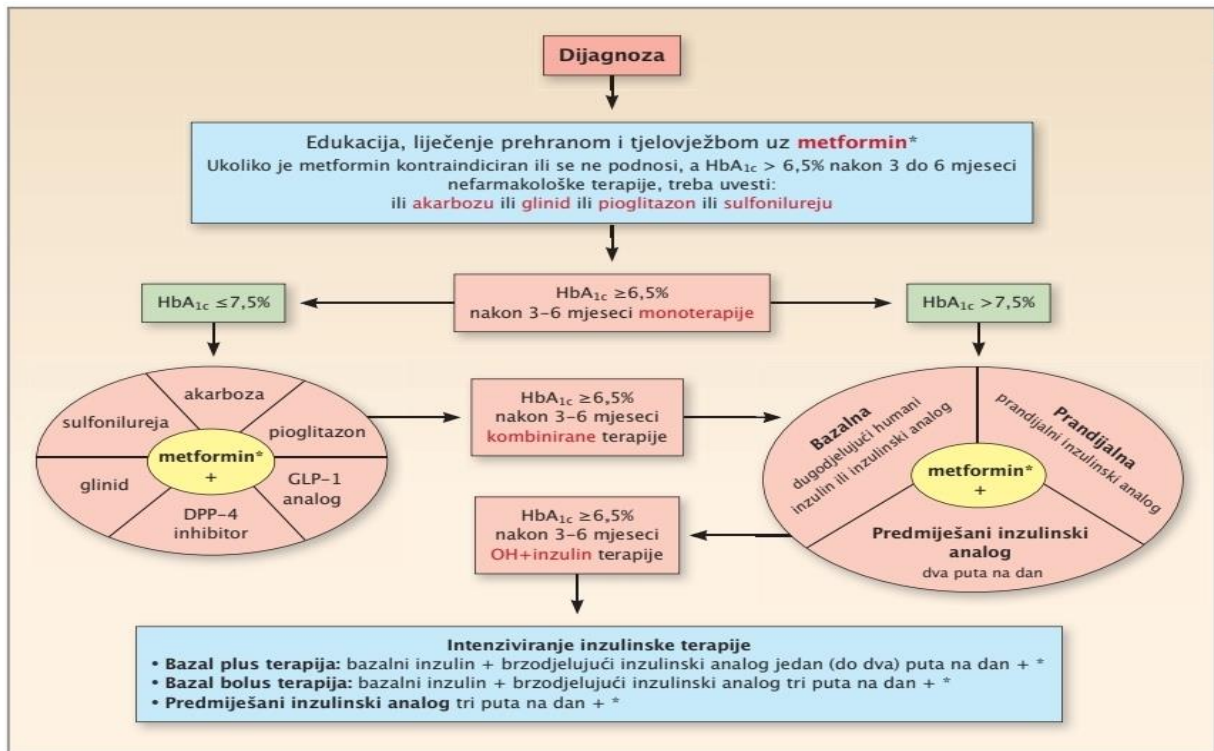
Dijagnoza

Edukacija, liječenje prehranom i tjelovježbom uz metformin*
Ukoliko je metformin kontraindiciran ili se ne podnosi, a $HbA_{1c}$ > 6,5% nakon 3 do 6 mjeseci nefarmakološke terapije, treba uvesti:
ili akarbozu ili glinid ili pioglitazon ili sulfonilureju

$HbA_{1c}$ ≥6,5%
nakon 3-6 mjeseci monoterapije

$HbA_{1c}$ ≤7,5%

$HbA_{1c}$ >7,5%

akarboza
sulfonilureja
pioglitazon
metformin*
+
glinid
GLP-1 analog
DPP-4 inhibitor

$HbA_{1c}$ ≥6,5%
nakon 3-6 mjeseci
kombinirane terapije

Bazalna
dugodjelujući humani inzulin ili inzulinski analog
Prandijalna
prandijalni inzulinski analog
metformin*
+
Predmiješani inzulinski analog
dva puta na dan

$HbA_{1c}$ ≥6,5%
nakon 3-6 mjeseci
OH+inzulin terapije

Intenziviranje inzulinske terapije
• Bazal plus terapija: bazalni inzulin + brzodjelujući inzulinski analog jedan (do dva) puta na dan + *
• Bazal bolus terapija: bazalni inzulin + brzodjelujući inzulinski analog tri puta na dan + *
• Predmiješani inzulinski analog tri puta na dan + *